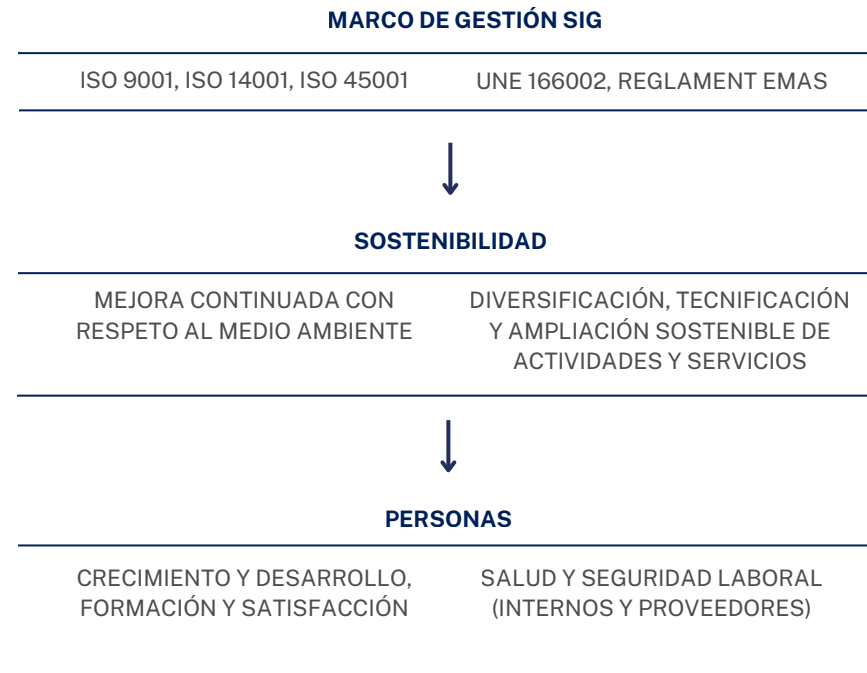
MARCO DE GESTIÓN SIG

ISO 9001, ISO 14001, ISO 45001

UNE 166002, REGLAMENT EMAS

SOSTENIBILIDAD

MEJORA CONTINUADA CON RESPETO AL MEDIO AMBIENTE

DIVERSIFICACIÓN, TECNIFICACIÓN Y AMPLIACIÓN SOSTENIBLE DE ACTIVIDADES Y SERVICIOS

PERSONAS

CRECIMIENTO Y DESARROLLO, FORMACIÓN Y SATISFACCIÓN

SALUD Y SEGURIDAD LABORAL (INTERNOS Y PROVEEDORES)